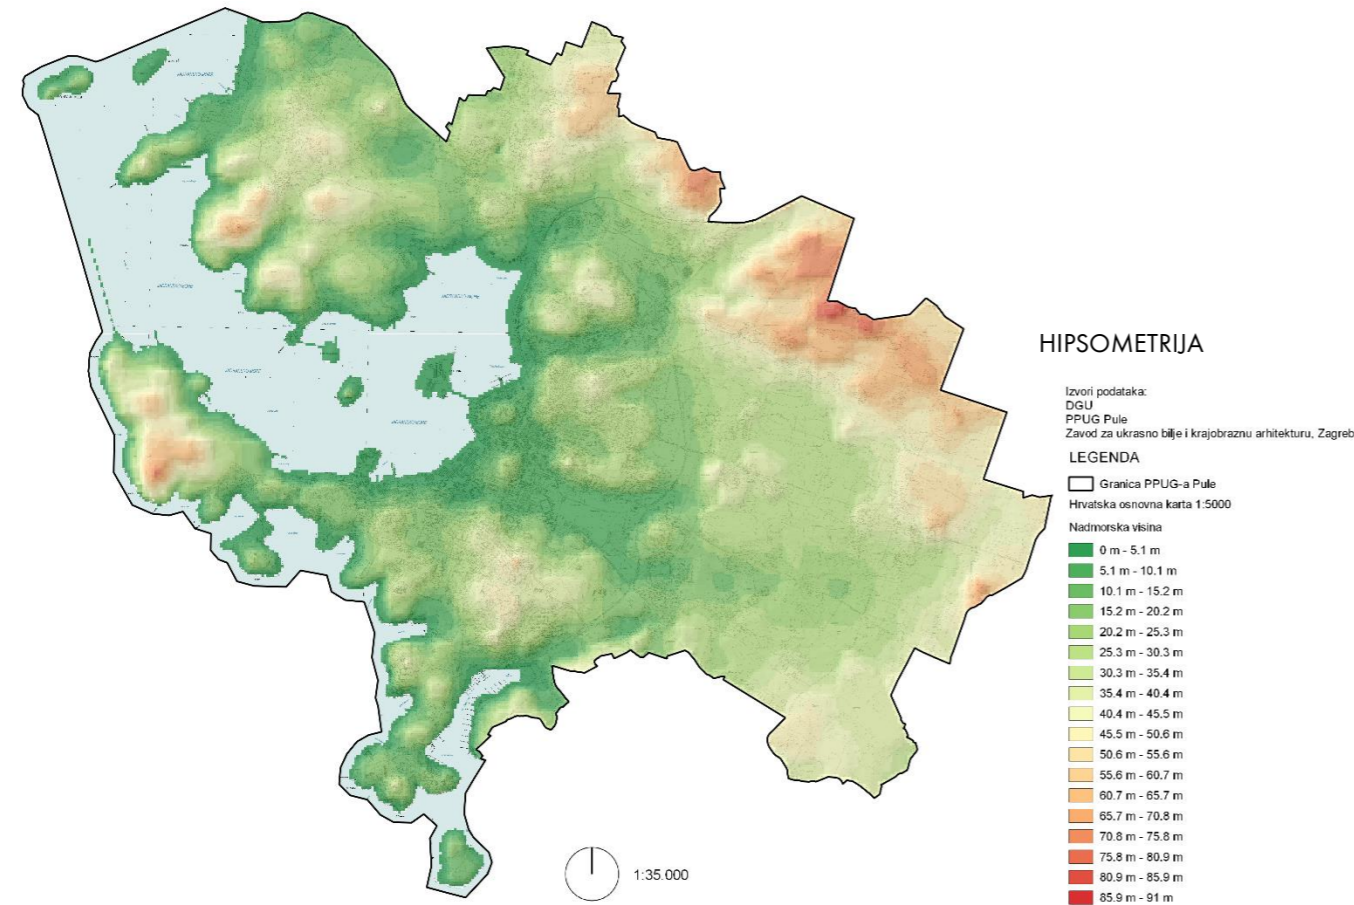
HIPSOMETRIJA

Izvori podataka:
DGU
PPUG Pule
Zavod za ukrasno bilje i krajobraznu arhitekturu, Zagreb

LEGENDA

Granica PPUG-a Pule

Hrvatska osnovna karta 1:5000

Nadmorska visina

0 m - 5.1 m
5.1 m - 10.1 m
10.1 m - 15.2 m
15.2 m - 20.2 m
20.2 m - 25.3 m
25.3 m - 30.3 m
30.3 m - 35.4 m
35.4 m - 40.4 m
40.4 m - 45.5 m
45.5 m - 50.6 m
50.6 m - 55.6 m
55.6 m - 60.7 m
60.7 m - 65.7 m
65.7 m - 70.8 m
70.8 m - 75.8 m
75.8 m - 80.9 m
80.9 m - 85.9 m
85.9 m - 91 m

1:35.000